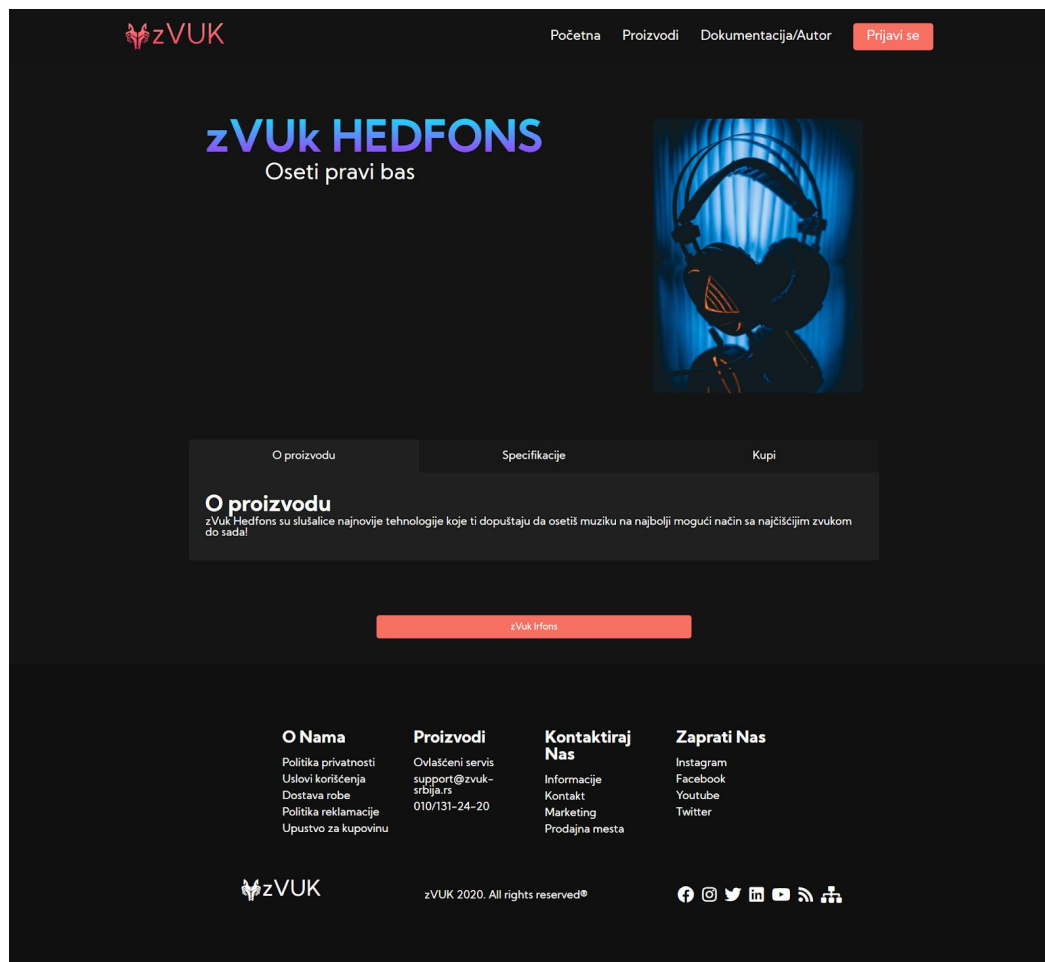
zVUK

Početna Proizvodi Dokumentacija/Autor Prijavi se

zVUk HEDFONS
Oseti pravi bas

O proizvodu | Specifikacije | Kupi

O proizvodu
zVuk Hedfons su slušalice najnovije tehnologije koje ti dopuštaju da osetiš muziku na najbolji mogući način sa najčišćijim zvukom do sada!

zVuk Irfons

O Nama
Politika privatnosti
Uslovi korišćenja
Dostava robe
Politika reklamacije
Upustvo za kupovinu

Proizvodi
Ovlašćeni servis
support@zvuk-srbija.rs
010/131-24-20

Kontaktiraj Nas
Informacije
Kontakt
Marketing
Prodajna mesta

Zaprati Nas
Instagram
Facebook
Youtube
Twitter

zVUK

zVUK 2020. All rights reserved®